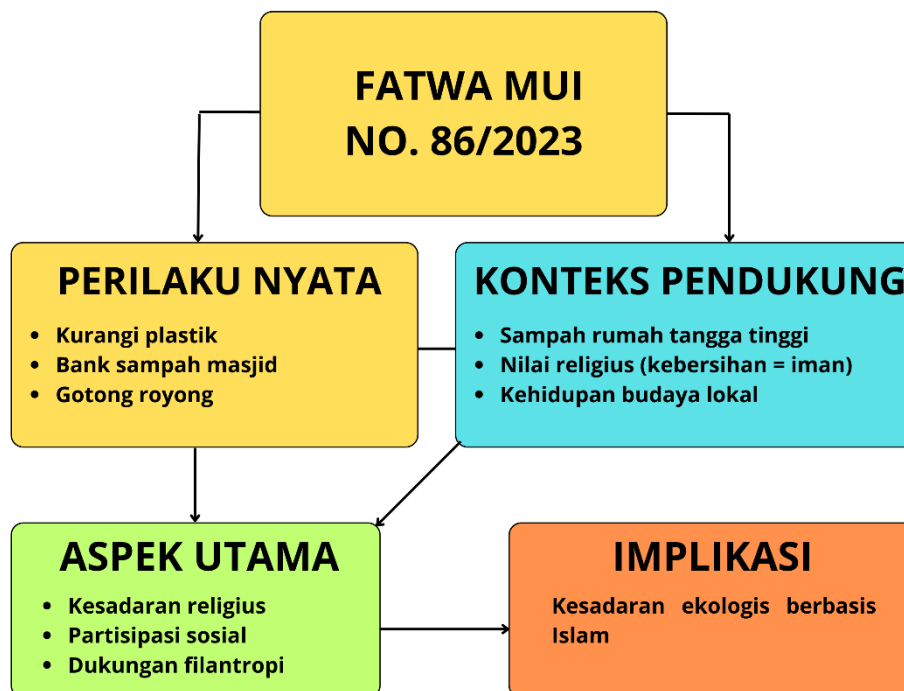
FATWA MUI
NO. 86/2023

PERILAKU NYATA
- Kurangi plastik
- Bank sampah masjid
- Gotong royong

KONTEKS PENDUKUNG
- Sampah rumah tangga tinggi
- Nilai religius (kebersihan = iman)
- Kehidupan budaya lokal

ASPEK UTAMA
- Kesadaran religius
- Partisipasi sosial
- Dukungan filantropi

IMPLIKASI
Kesadaran ekologis berbasis Islam